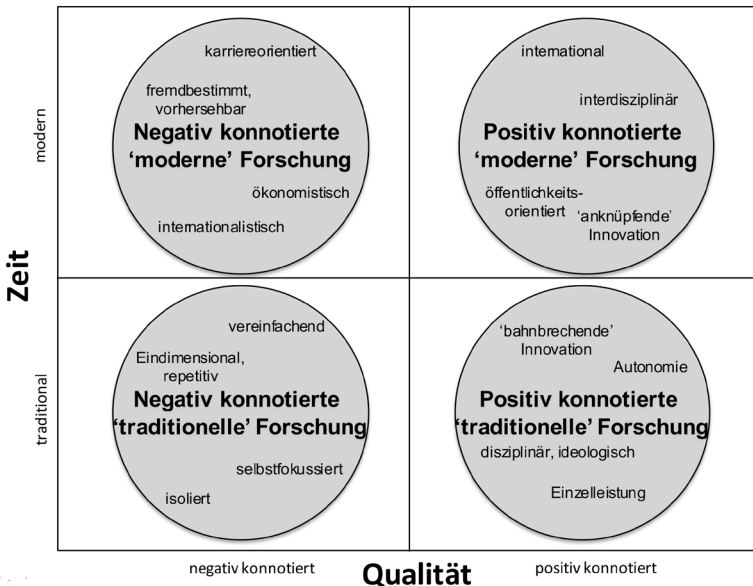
Zeit

modern

karriereorientiert

fremdbestimmt, vorhersehbar

Negativ konnotierte 'moderne' Forschung

ökonomistisch

internationalistisch

international

interdisziplinär

Positiv konnotierte 'moderne' Forschung

öffentlichkeits-orientiert

'anknüpfende' Innovation

traditional

vereinfachend

Eindimensional, repetitiv

Negativ konnotierte 'traditionelle' Forschung

selbstfokussiert

isoliert

'bahnbrechende' Innovation

Autonomie

Positiv konnotierte 'traditionelle' Forschung

disziplinär, ideologisch

Einzelleistung

negativ konnotiert

Qualität

positiv konnotiert